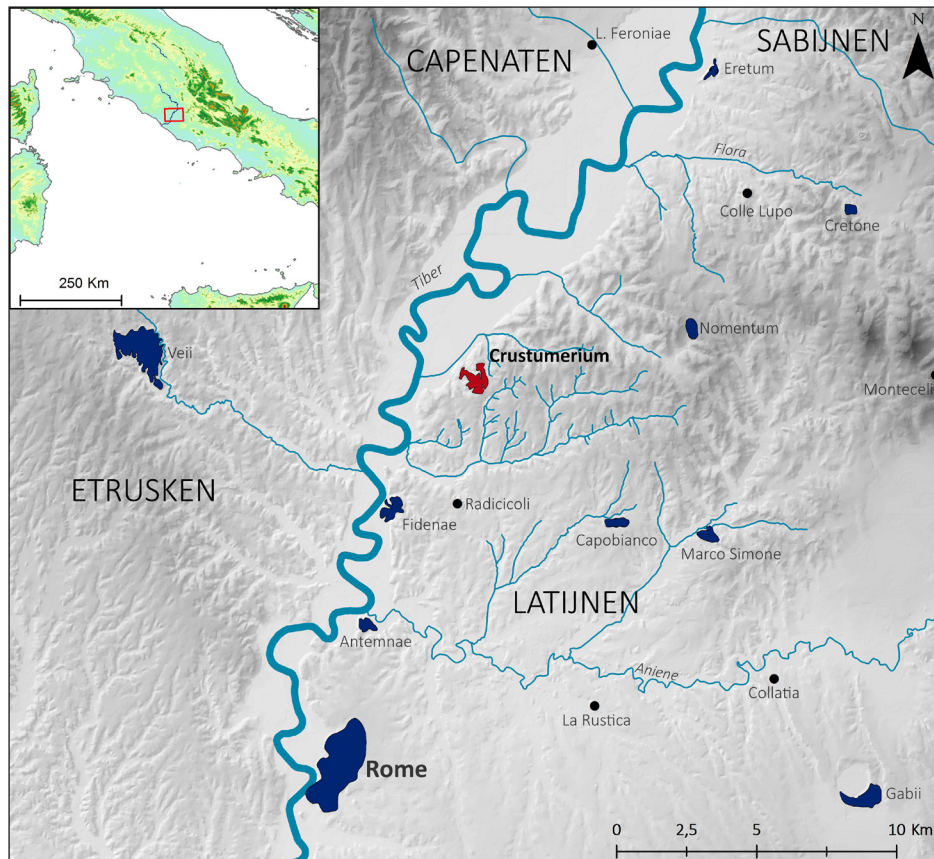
250 Km

CAPENATEN

L. Feroniae

SABIJNEN

N

Eretum

Flora

Colle Lupo

Cretone

Tiber

Nomentum

Veii

Crustumerium

Montecel

ETRUSKEN

Radicicoli

Fidenae

Capobianco

Marco Simone

LATIJNEN

Antemnae

Aniene

Collatia

La Rustica

Rome

Gabii

0 2,5 5 10 Km